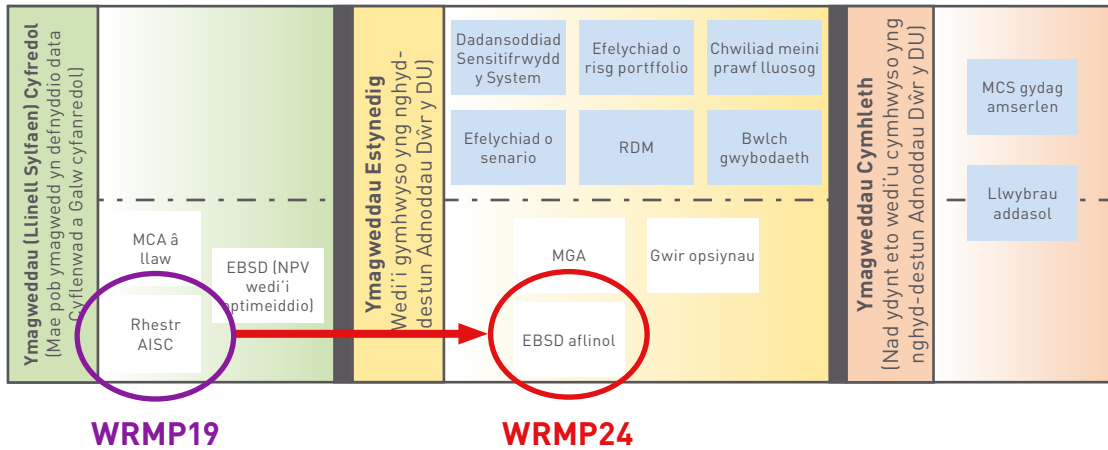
Ymagweddau (Llinell Sylfaen) Cyffredol
(Mae pob ymagwedd yn defnyddio data Cyflenwad a Galw cyfanredol)

MCA â llaw

EBSD (NPV wedi'i optimeiddio)

Rhestr AISC

Ymagweddau Estynedig
Wedi'i gymhwyso yng nghyd-destun Adnoddau Dŵr y DU)

Dadansoddiad Sensitifrwydd y System

Efelychiad o risg portffolio

Chwiliad meini prawf lluosog

Efelychiad o senario

RDM

Bwlch gwybodaeth

MGA

Gwir opsiynau

EBSD aflinol

Ymagweddau Cymhleth
(Nad ydynt eto wedi'u cymhwyso yng nghyd-destun Adnoddau Dŵr y DU)

MCS gydag amserlen

Llwybrau addasol

WRMP19

WRMP24